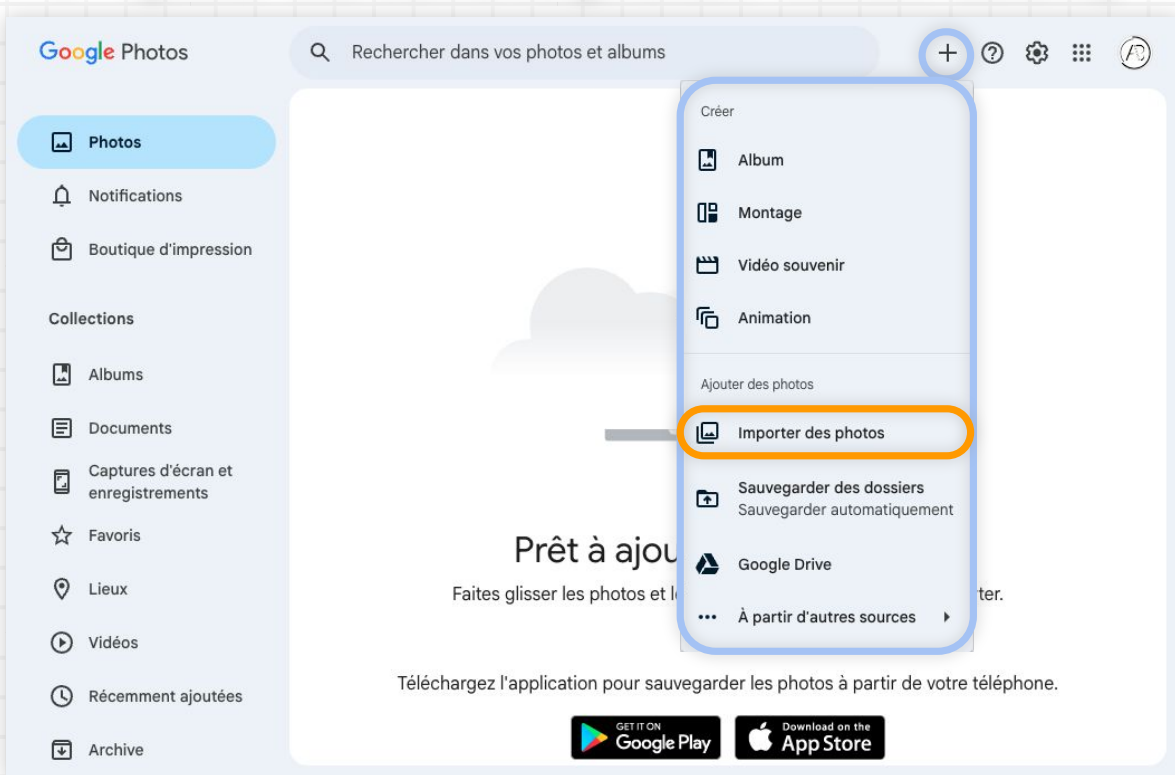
Google Photos

Rechercher dans vos photos et albums

Photos
Notifications
Boutique d'impression

Collections

Albums
Documents
Captures d'écran et enregistrements
Favoris
Lieux
Vidéos
Récemment ajoutées
Archive

Créer
Album
Montage
Vidéo souvenir
Animation

Ajouter des photos
Importer des photos
Sauvegarder des dossiers
Sauvegarder automatiquement
Google Drive
À partir d'autres sources

Prêt à ajou

Faites glisser les photos et l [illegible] rter.

Téléchargez l'application pour sauvegarder les photos à partir de votre téléphone.

GET IT ON Google Play

Download on the App Store